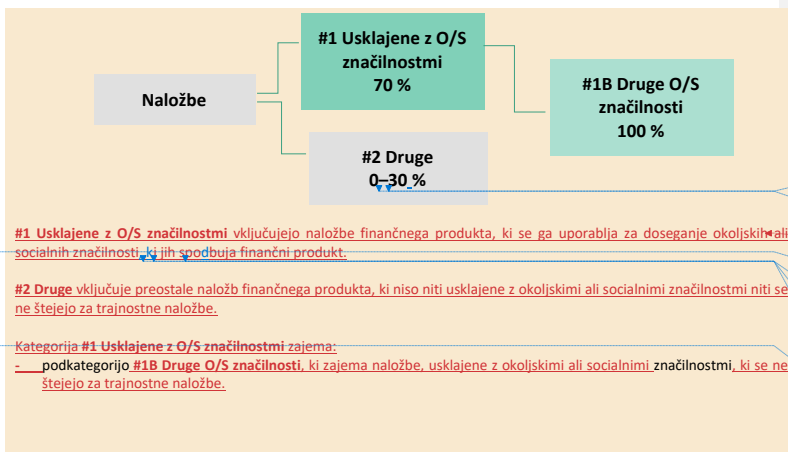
Naložbe

#1 Usklajene z O/S značilnostmi
70 %

#1B Druge O/S značilnosti
100 %

#2 Druge
0–30 %

#1 Usklajene z O/S značilnostmi vključujejo naložbe finančnega produkta, ki se ga uporablja za doseganje okoljskih ali socialnih značilnosti, ki jih spodbuja finančni produkt.

#2 Druge vključuje preostale naložb finančnega produkta, ki niso niti usklajene z okoljskimi ali socialnimi značilnostmi niti se ne štejejo za trajnostne naložbe.

Kategorija #1 Usklajene z O/S značilnostmi zajema:
- podkategorijo #1B Druge O/S značilnosti, ki zajema naložbe, usklajene z okoljskimi ali socialnimi značilnostmi, ki se ne štejejo za trajnostne naložbe.